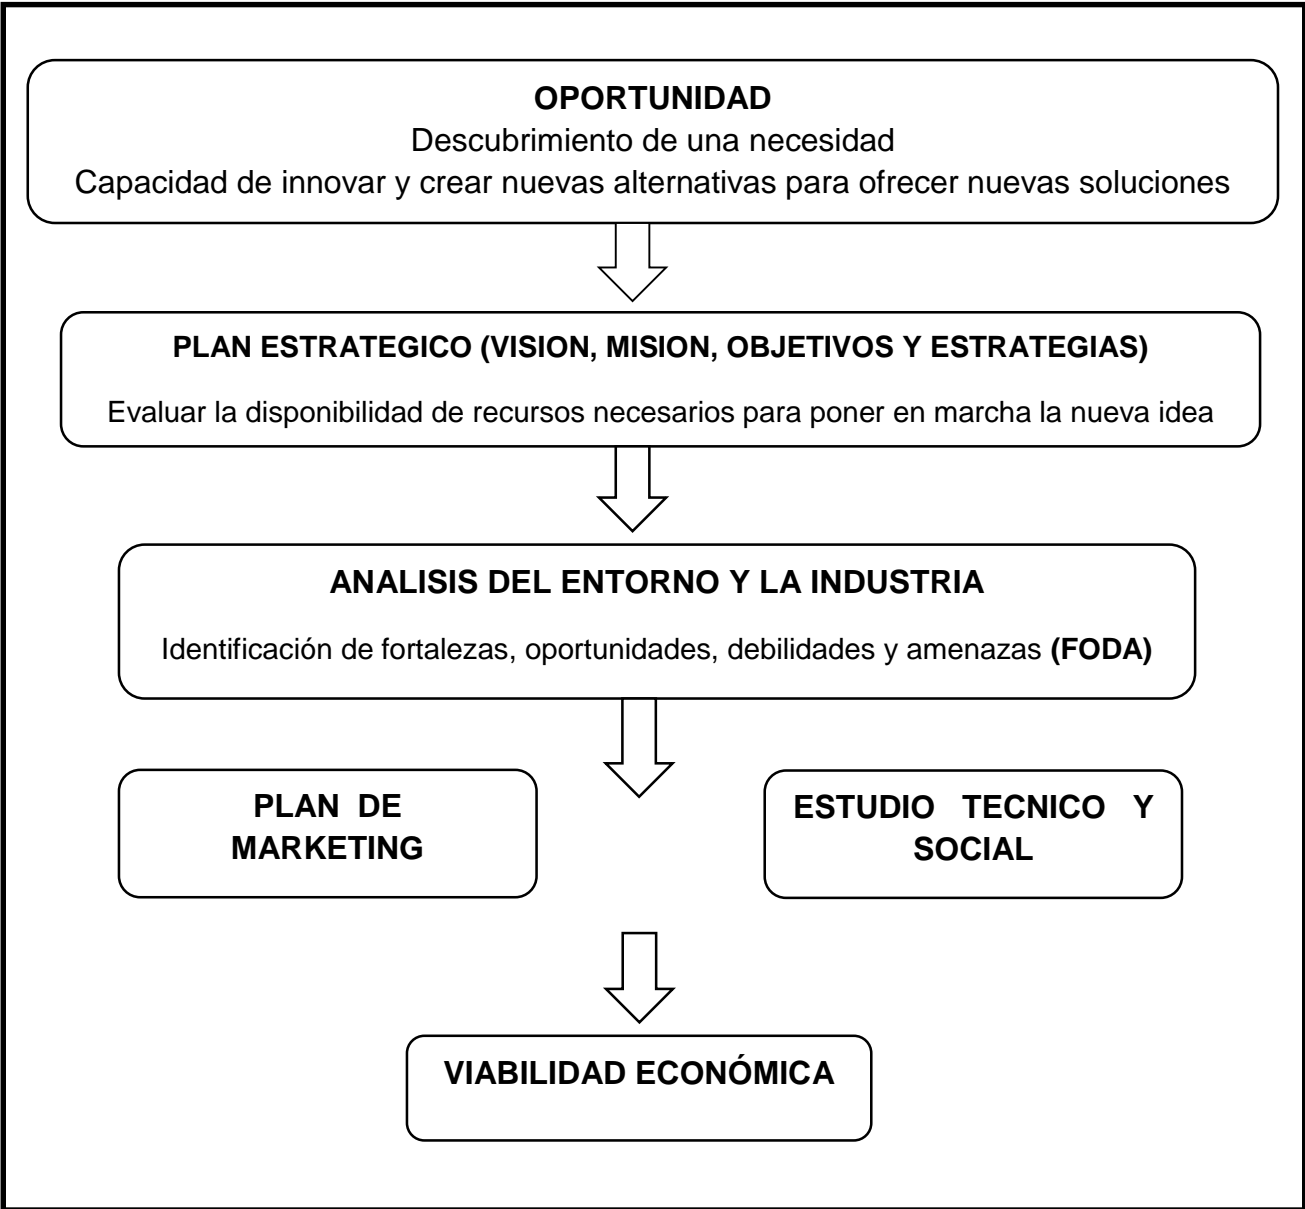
OPORTUNIDAD
Descubrimiento de una necesidad
Capacidad de innovar y crear nuevas alternativas para ofrecer nuevas soluciones

PLAN ESTRATEGICO (VISION, MISION, OBJETIVOS Y ESTRATEGIAS)
Evaluar la disponibilidad de recursos necesarios para poner en marcha la nueva idea

ANALISIS DEL ENTORNO Y LA INDUSTRIA
Identificación de fortalezas, oportunidades, debilidades y amenazas (FODA)

PLAN DE MARKETING

ESTUDIO TECNICO Y SOCIAL

VIABILIDAD ECONÓMICA